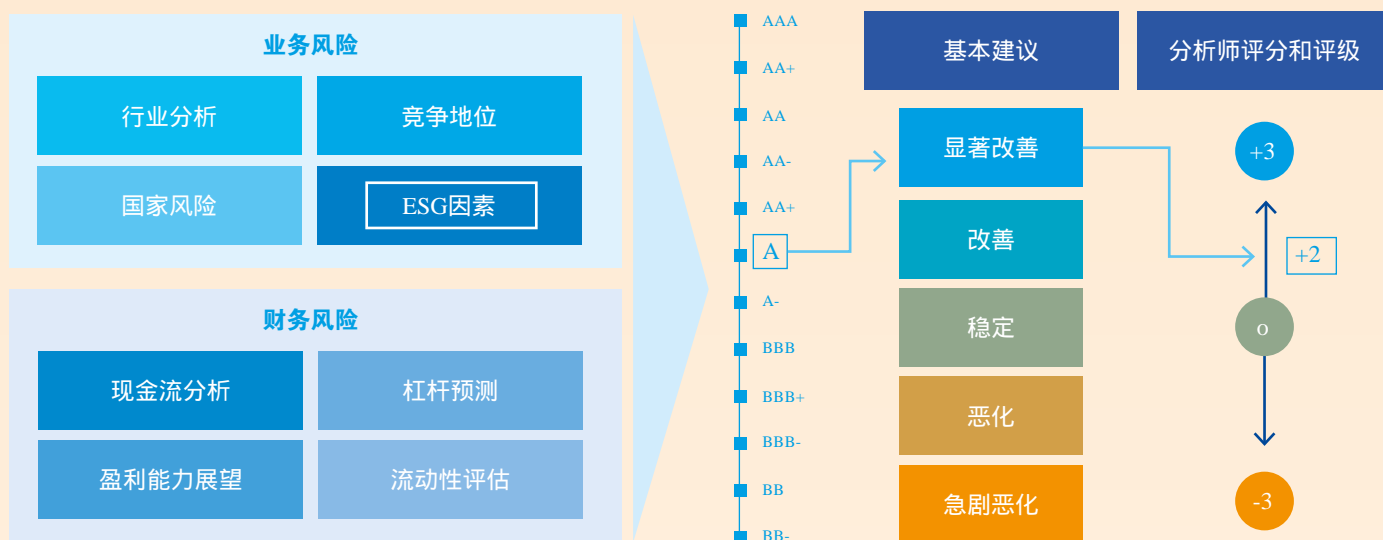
业务风险

行业分析

竞争地位

国家风险

ESG因素

财务风险

现金流分析

杠杆预测

盈利能力展望

流动性评估

AAA
AA+
AA
AA-
AA+
A
A-
BBB
BBB+
BBB-
BB
BB-

基本建议

分析师评分和评级

显著改善

改善

稳定

恶化

急剧恶化

+3

+2

o

-3